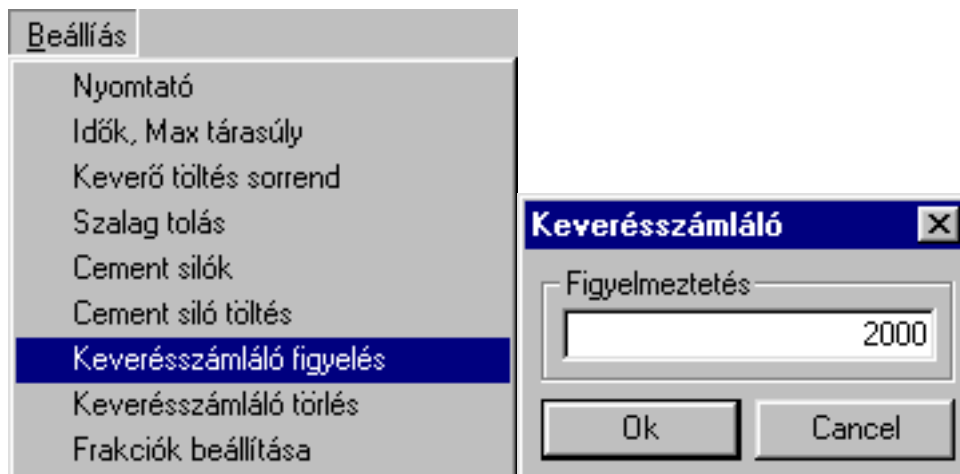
Beállías

Nyomtató
Idők, Max tárasúly
Keverő töltés sorrend
Szalag tolás
Cement silók
Cement siló töltés
Keverésszámláló figyelés
Keverésszámláló törlés
Frakciók beállítása

Keverésszámláló

Figyelmeztetés

2000

Ok

Cancel